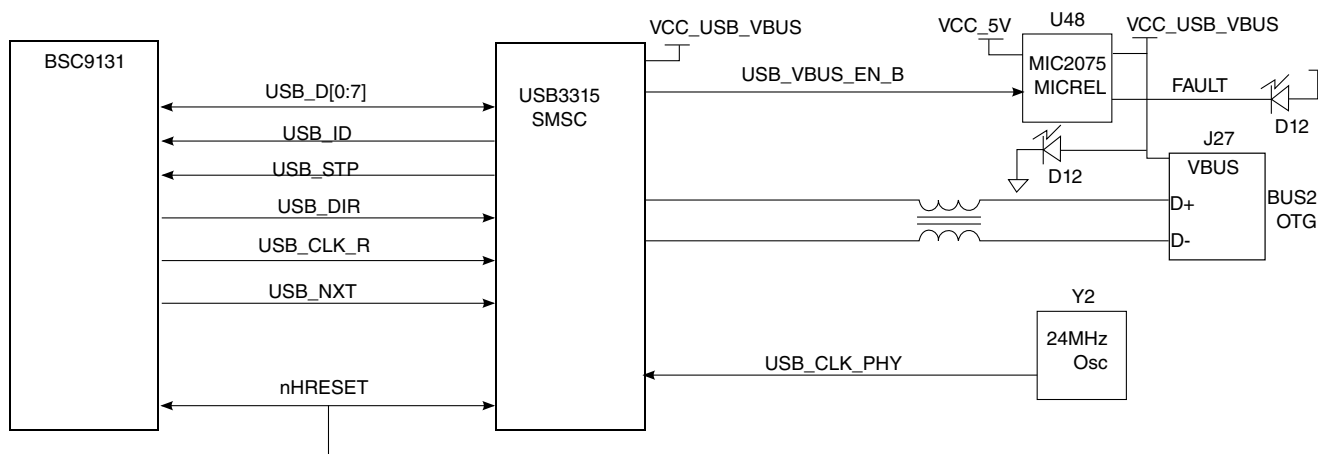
BSC9131

USB_D[0:7]

USB_ID

USB_STP

USB_DIR

USB_CLK_R

USB_NXT

nHRESET

VCC_USB_VBUS

USB3315
SMSC

USB_VBUS_EN_B

VCC_5V

U48

MIC2075
MICREL

VCC_USB_VBUS

FAULT

D12

J27

VBUS

D12

D+

D-

BUS2
OTG

Y2

24MHz
Osc

USB_CLK_PHY